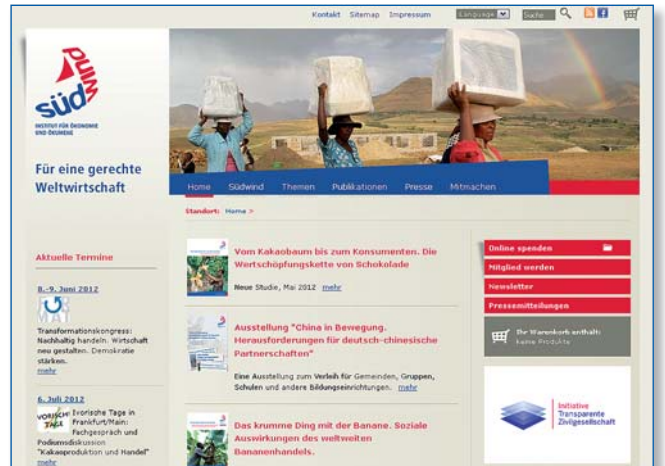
Kontakt Sitemap Impressum

Language

Suche

süd wind

INSTITUT FÜR ÖKONOMIE UND ÖKUMENE

Für eine gerechte Weltwirtschaft

Home Südwind Themen Publikationen Presse Mitmachen

Standort: Home >

Aktuelle Termine

8.-9. Juni 2012

Transformationskongress: Nachhaltig handeln. Wirtschaft neu gestalten. Demokratie stärken.
mehr

6. Juli 2012

Ivorische Tage in Frankfurt/Main: Fachgespräch und Podiumsdiskussion "Kakaoproduktion und Handel"
mehr

Vom Kakaobaum bis zum Konsumenten. Die Wertschöpfungskette von Schokolade

Neue Studie, Mai 2012 mehr

Ausstellung "China in Bewegung. Herausforderungen für deutsch-chinesische Partnerschaften"

Eine Ausstellung zum Verleih für Gemeinden, Gruppen, Schulen und andere Bildungseinrichtungen. mehr

Das krumme Ding mit der Banane. Soziale Auswirkungen des weltweiten Bananenhandels.

Online spenden

Mitglied werden

Newsletter

Pressemitteilungen

Ihr Warenkorb enthält: keine Produkte

Initiative Transparente Zivilgesellschaft